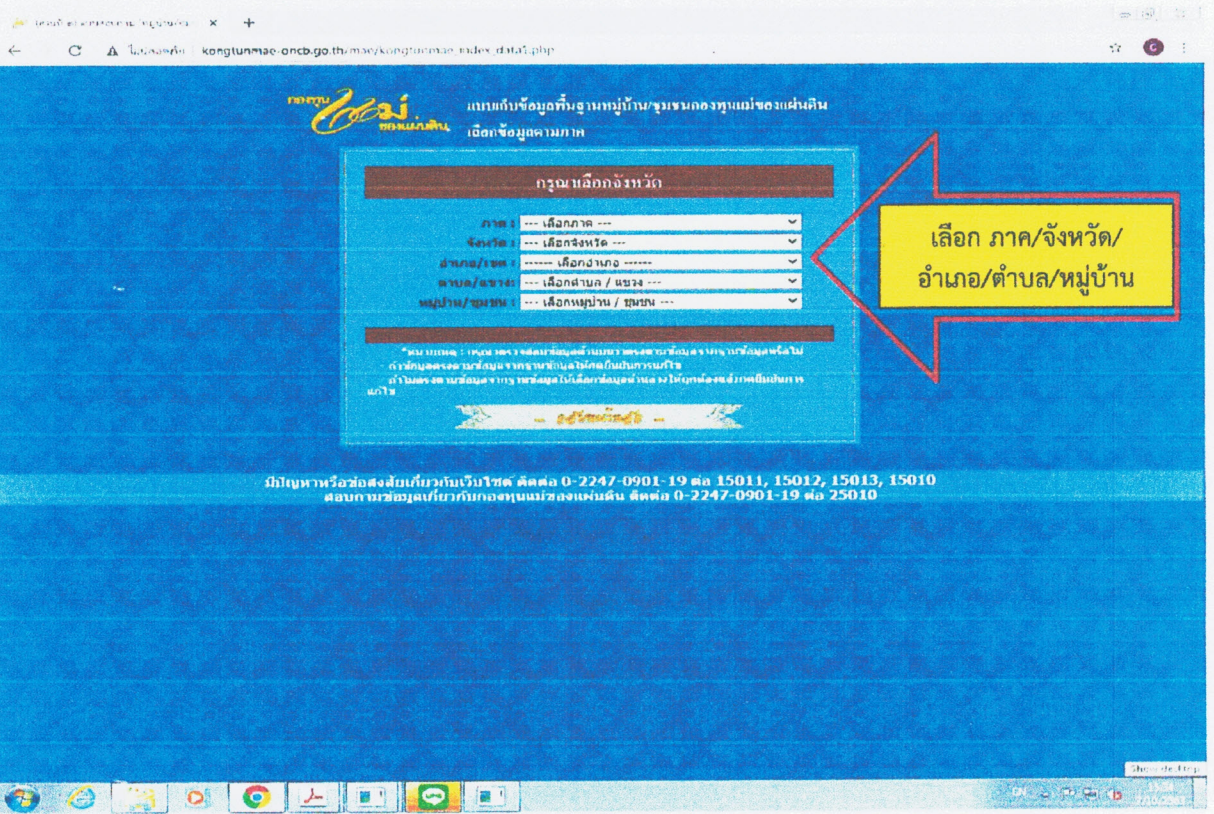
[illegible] ×

ไม่ปลอดภัย | kongtunmae-oncb.go.th/mae/kongtunmae_index_data1.php

กองทุนแม่ของแผ่นดิน

แบบเก็บข้อมูลพื้นฐานหมู่บ้าน/ชุมชนกองทุนแม่ของแผ่นดิน

เลือกข้อมูลตามภาค

กรุณาเลือกจังหวัด

ภาค : --- เลือกภาค ---

จังหวัด : --- เลือกจังหวัด ---

อำเภอ/เขต : ------ เลือกอำเภอ ------

ตำบล/แขวง : --- เลือกตำบล / แขวง ---

หมู่บ้าน/ชุมชน : --- เลือกหมู่บ้าน / ชุมชน ---

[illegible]

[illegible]

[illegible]

เลือก ภาค/จังหวัด/อำเภอ/ตำบล/หมู่บ้าน

มีปัญหาหรือข้อสงสัยเกี่ยวกับเว็บไซต์ ติดต่อ 0-2247-0901-19 ต่อ 15011, 15012, 15013, 15010

สอบถามข้อมูลเกี่ยวกับกองทุนแม่ของแผ่นดิน ติดต่อ 0-2247-0901-19 ต่อ 25010

Show desktop

EN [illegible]